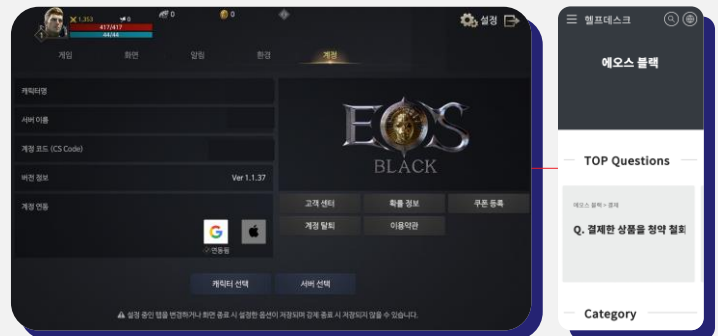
1 1,353 0 417/417 44/44 0 0 설정

게임 화면 알림 환경 계정

캐릭터명

서버 이름

계정 코드 (CS Code)

버전 정보 Ver 1.1.37

계정 연동

연동됨

EOS BLACK

고객 센터 확률 정보 쿠폰 등록

계정 탈퇴 이용약관

캐릭터 선택 서버 선택

설정 중인 앱을 변경하거나 화면 종료 시 설정한 옵션이 저장되며 강제 종료 시 저장되지 않을 수 있습니다.

헬프데스크

에오스 블랙

TOP Questions

에오스 블랙 > 결제

Q. 결제한 상품을 청약 철회

Category